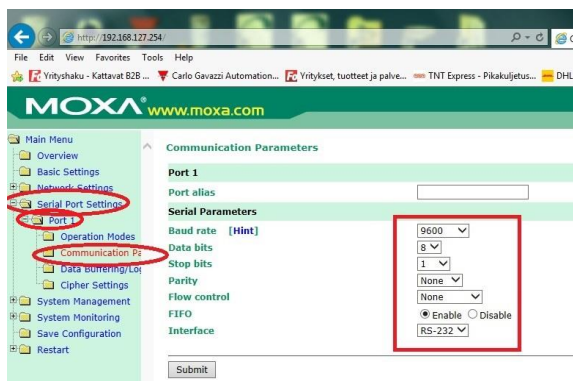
http://192.168.127.254/

File Edit View Favorites Tools Help

Yrityshaku - Kattavat B2B ... Carlo Gavazzi Automation... Yritykset, tuotteet ja palve... TNT Express - Pikakuljetus... DHL

MOXA® www.moxa.com

Main Menu
Overview
Basic Settings
Network Settings
Serial Port Settings
Port 1
Operation Modes
Communication Pa
Data Buffering/Lo
Cipher Settings
System Management
System Monitoring
Save Configuration
Restart

Communication Parameters

| Port 1 | |
|---|---|
| Port alias | |
| Serial Parameters | |
| Baud rate [Hint] | 9600 |
| Data bits | 8 |
| Stop bits | 1 |
| Parity | None |
| Flow control | None |
| FIFO | Enable Disable |
| Interface | RS-232 |

Submit